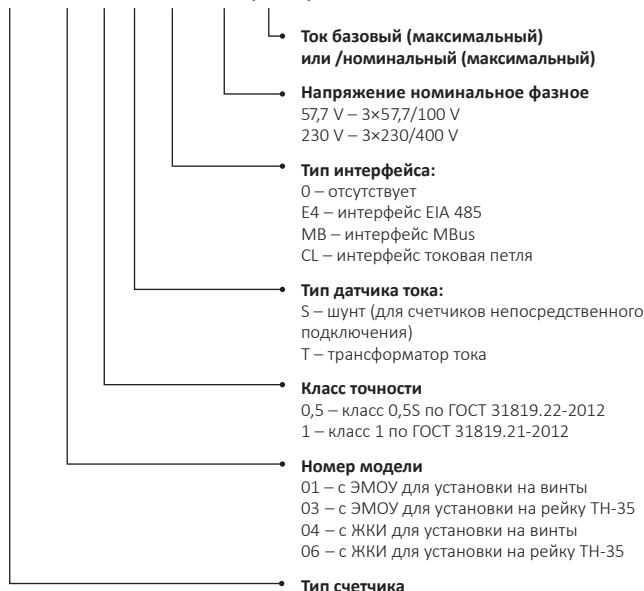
Ток базовый (максимальный) или /номинальный (максимальный)

Напряжение номинальное фазное
57,7 V – 3×57,7/100 V
230 V – 3×230/400 V

Тип интерфейса:
0 – отсутствует
E4 – интерфейс EIA 485
MB – интерфейс MBus
CL – интерфейс токовая петля

Тип датчика тока:
S – шунт (для счетчиков непосредственного подключения)
T – трансформатор тока

Класс точности
0,5 – класс 0,5S по ГОСТ 31819.22-2012
1 – класс 1 по ГОСТ 31819.21-2012

Номер модели
01 – с ЭМОУ для установки на винты
03 – с ЭМОУ для установки на рейку ТН-35
04 – с ЖКИ для установки на винты
06 – с ЖКИ для установки на рейку ТН-35

Тип счетчика